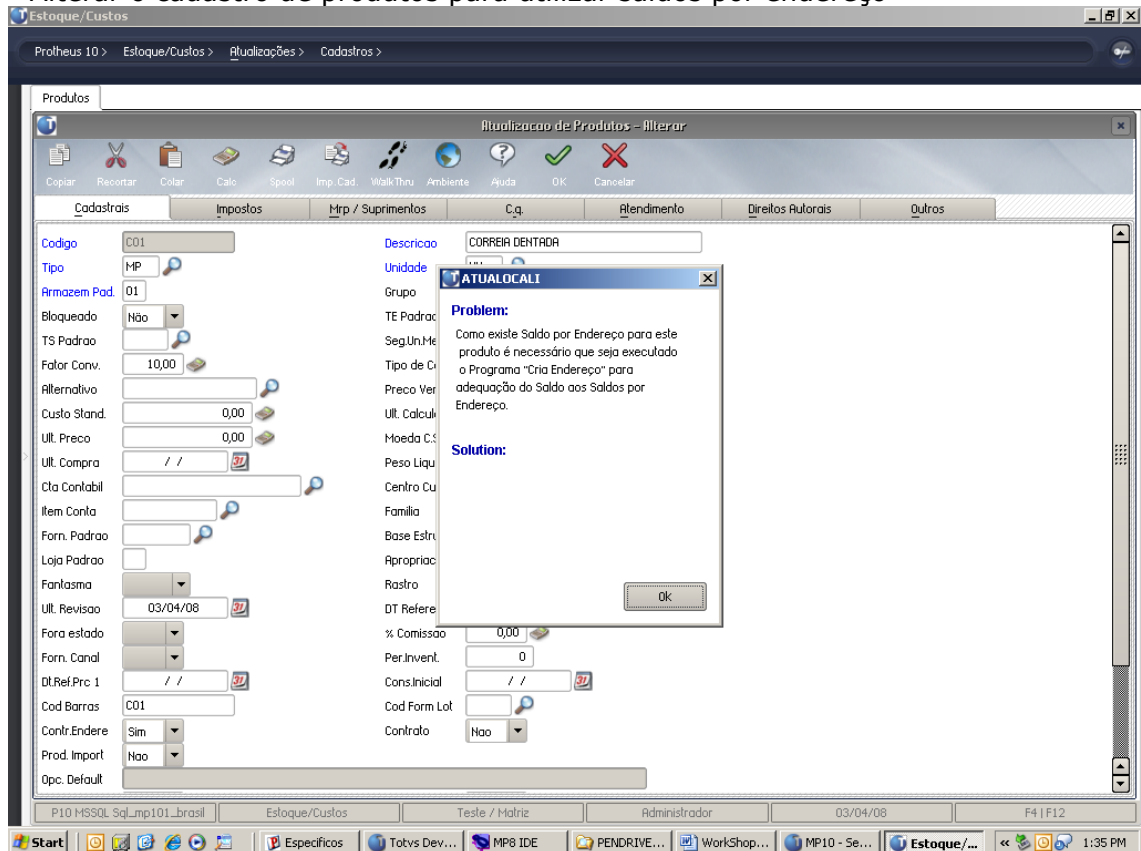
Alterar o cadastro de produtos para utilizar Saldos por Endereço
Estoque/Custos

Protheus 10 > Estoque/Custos > Atualizações > Cadastros >

Produtos

Atualizacao de Produtos - Alterar

Copiar Recortar Colar Calc Spool Imp.Cad. WalkThru Ambiente Ajuda OK Cancelar

Cadastrais | Impostos | Mrp / Suprimentos | C.q. | Atendimento | Direitos Autorais | Outros

Codigo C01
Tipo MP
Armazem Pad. 01
Bloqueado Não
TS Padrao
Fator Conv. 10,00
Alternativo
Custo Stand. 0,00
Ult. Preco 0,00
Ult. Compra / /
Cta Contabil
Item Conta
Forn. Padrao
Loja Padrao
Fantasma
Ult. Revisao 03/04/08
Fora estado
Forn. Canal
Dt.Ref.Prc 1 / /
Cod Barras C01
Contr.Endere Sim
Prod. Import Nao
Opc. Default

Descricao CORREIA DENTADA
Unidade
Grupo
TE Padrao
Seg.Un.Me
Tipo de C
Preco Ver
Ult. Calcul
Moeda C.S
Peso Liqu
Centro Cu
Familia
Base Estru
Apropriac
Rastro
DT Refere
% Comissao 0,00
Per.Invent. 0
Cons.Inicial / /
Cod Form Lot
Contrato Nao

ATUALOCALI
Problem:
Como existe Saldo por Endereço para este produto é necessário que seja executado o Programa "Cria Endereço" para adequação do Saldo aos Saldos por Endereço.

Solution:

Ok

P10 MSSQL Sql_mp101_brasil | Estoque/Custos | Teste / Matriz | Administrador | 03/04/08 | F4 | F12

Start | Especificos | Totvs Dev... | MP8 IDE | PENDRIVE... | WorkShop... | MP10 - Se... | Estoque/... | 1:35 PM